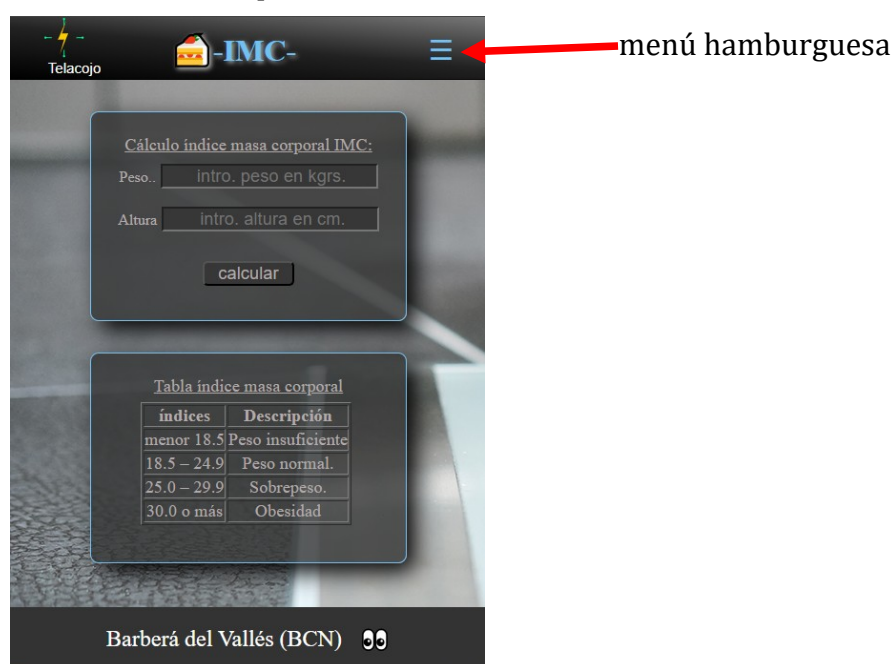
Telacojo

-IMC-

☰

menú hamburguesa

Cálculo índice masa corporal IMC:

Peso.. intro. peso en kgrs.

Altura intro. altura en cm.

calcular

Tabla índice masa corporal

| índices | Descripción |
|---|---|
| menor 18.5 | Peso insuficiente |
| 18.5 – 24.9 | Peso normal. |
| 25.0 – 29.9 | Sobrepeso. |
| 30.0 o más | Obesidad |

Barberá del Vallés (BCN)